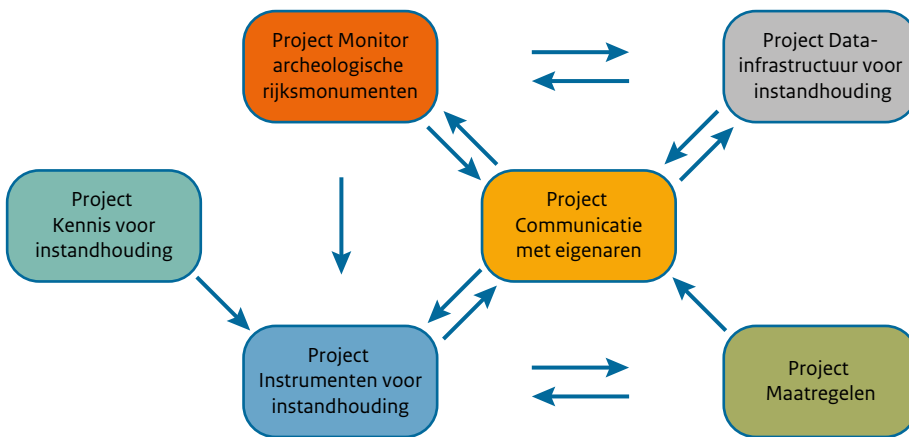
Project Monitor archeologische rijksmonumenten

Project Data-infrastructuur voor instandhouding

Project Kennis voor instandhouding

Project Communicatie met eigenaren

Project Instrumenten voor instandhouding

Project Maatregelen